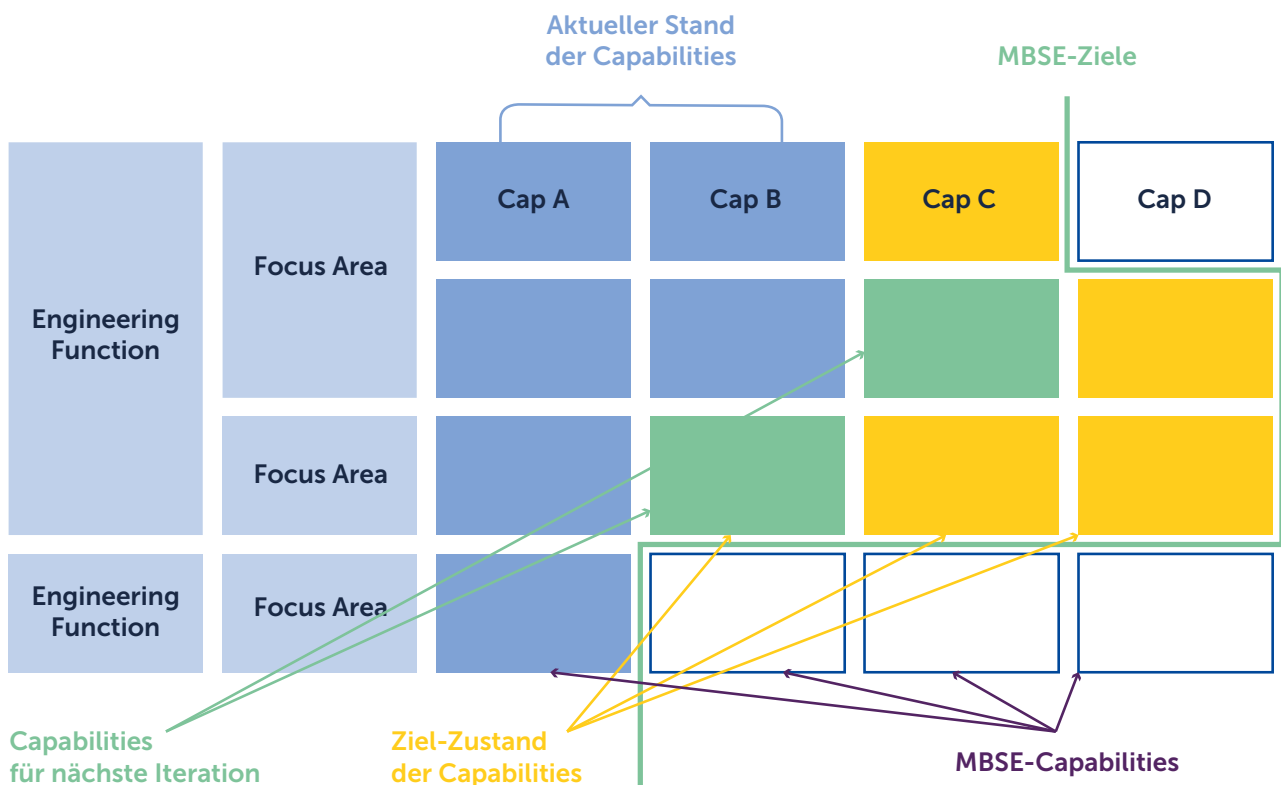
Aktueller Stand der Capabilities

MBSE-Ziele

Engineering Function

Focus Area

Cap A

Cap B

Cap C

Cap D

Focus Area

Engineering Function

Focus Area

Capabilities für nächste Iteration

Ziel-Zustand der Capabilities

MBSE-Capabilities